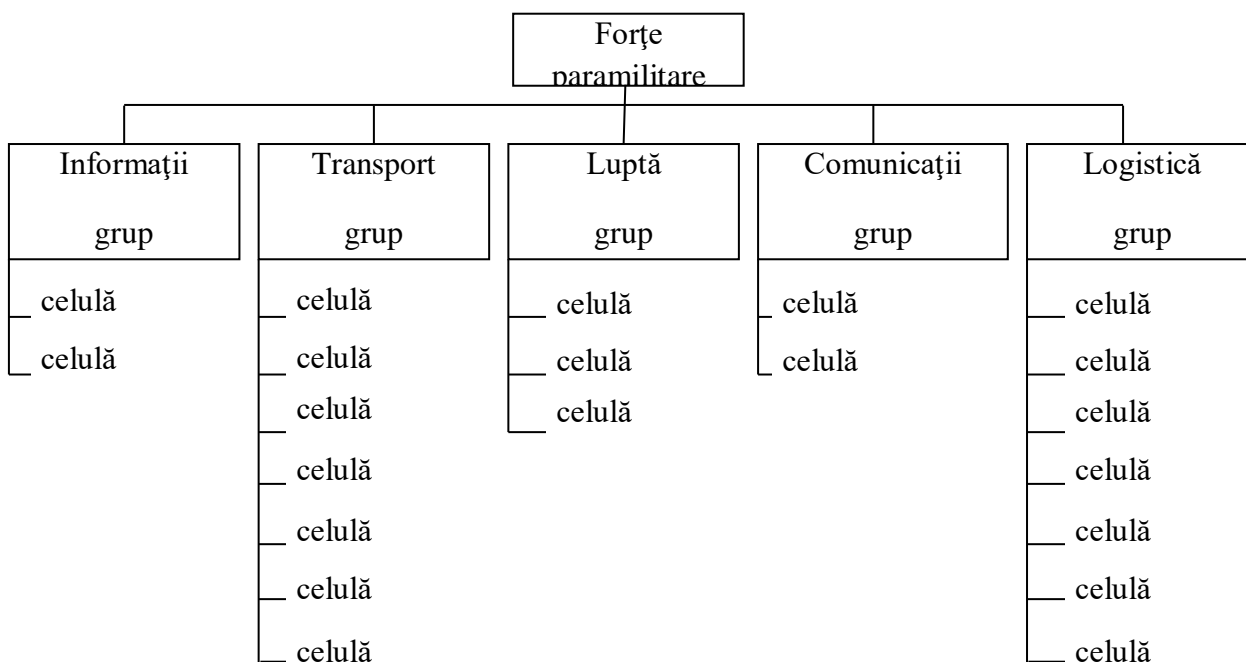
Forţe paramilitare

Informaţii grup
celulă
celulă

Transport grup
celulă
celulă
celulă
celulă
celulă
celulă
celulă

Luptă grup
celulă
celulă
celulă

Comunicaţii grup
celulă
celulă

Logistică grup
celulă
celulă
celulă
celulă
celulă
celulă
celulă